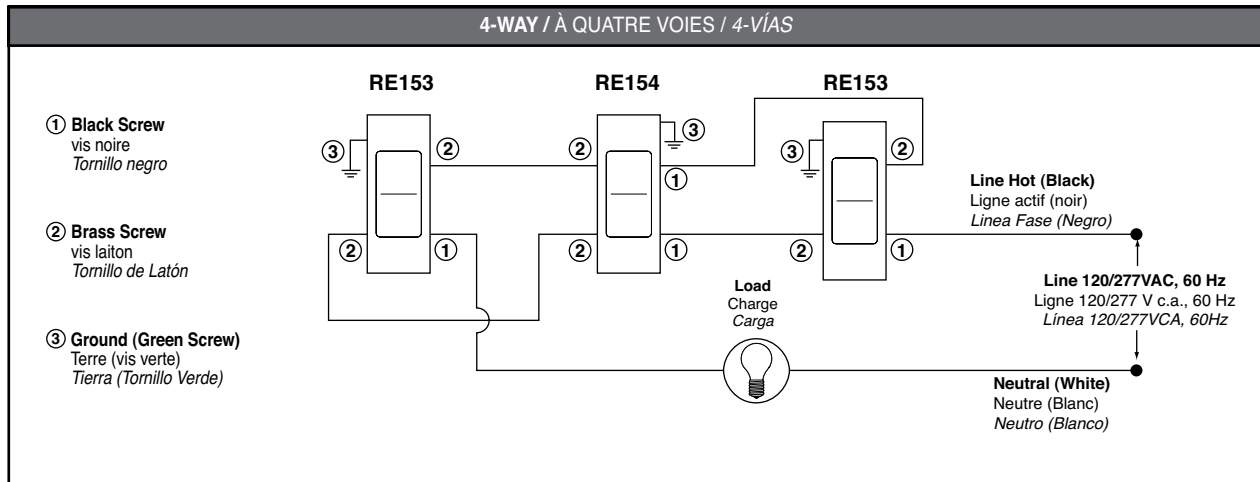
4-WAY / À QUATRE VOIES / 4-VÍAS

① Black Screw
vis noire
Tornillo negro

② Brass Screw
vis laiton
Tornillo de Latón

③ Ground (Green Screw)
Terre (vis verte)
Tierra (Tornillo Verde)

RE153

RE154

RE153

③ ② ② ③ ① ③ ②

② ① ② ① ② ①

Line Hot (Black)
Ligne actif (noir)
Linea Fase (Negro)

Line 120/277VAC, 60 Hz
Ligne 120/277 V c.a., 60 Hz
Línea 120/277VCA, 60Hz

Load
Charge
Carga

Neutral (White)
Neutre (Blanc)
Neutro (Blanco)